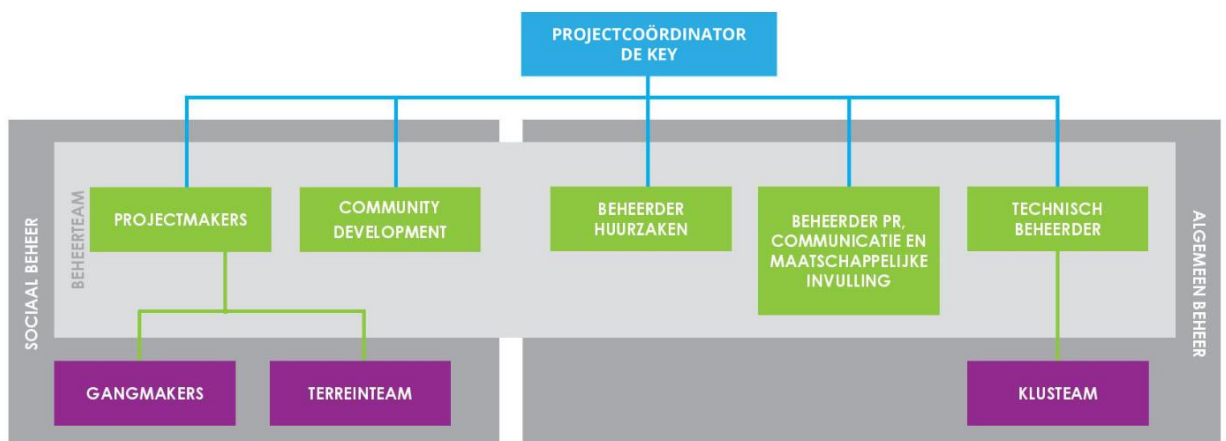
PROJECTCOÖRDINATOR
DE KEY

SOCIAAL BEHEER

BEHEERTEAM

PROJECTMAKERS

COMMUNITY DEVELOPMENT

BEHEERDER HUURZAKEN

BEHEERDER PR, COMMUNICATIE EN MAATSCHAPPELIJKE INVULLING

TECHNISCH BEHEERDER

ALGEMEEN BEHEER

GANGMAKERS

TERREINTEAM

KLUSTEAM